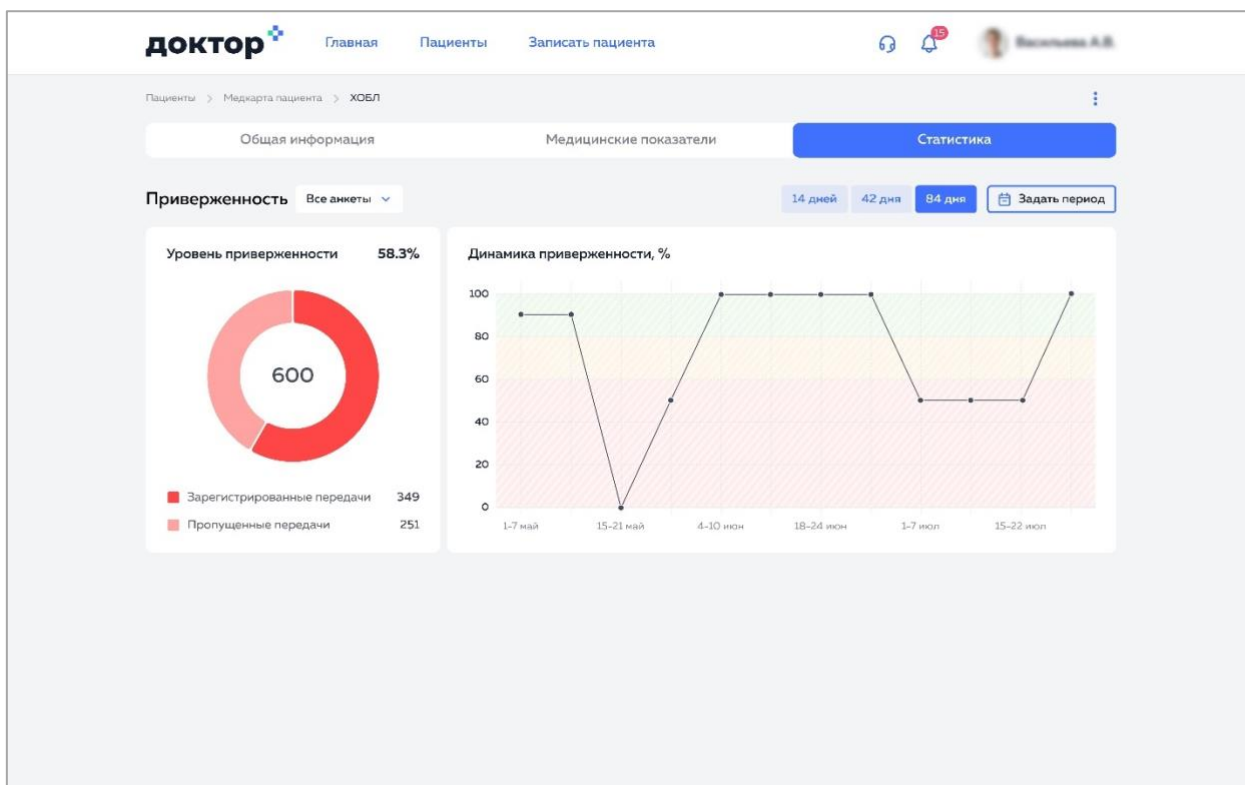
доктор

Главная Пациенты Записать пациента

15

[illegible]

Пациенты > Медкарта пациента > ХОБЛ

Общая информация Медицинские показатели Статистика

Приверженность Все анкеты

14 дней 42 дня 84 дня Задать период

Уровень приверженности 58.3%

600

Зарегистрированные передачи 349

Пропущенные передачи 251

Динамика приверженности, %

100
80
60
40
20
0

1-7 май 15-21 май 4-10 июн 18-24 июн 1-7 июл 15-22 июл